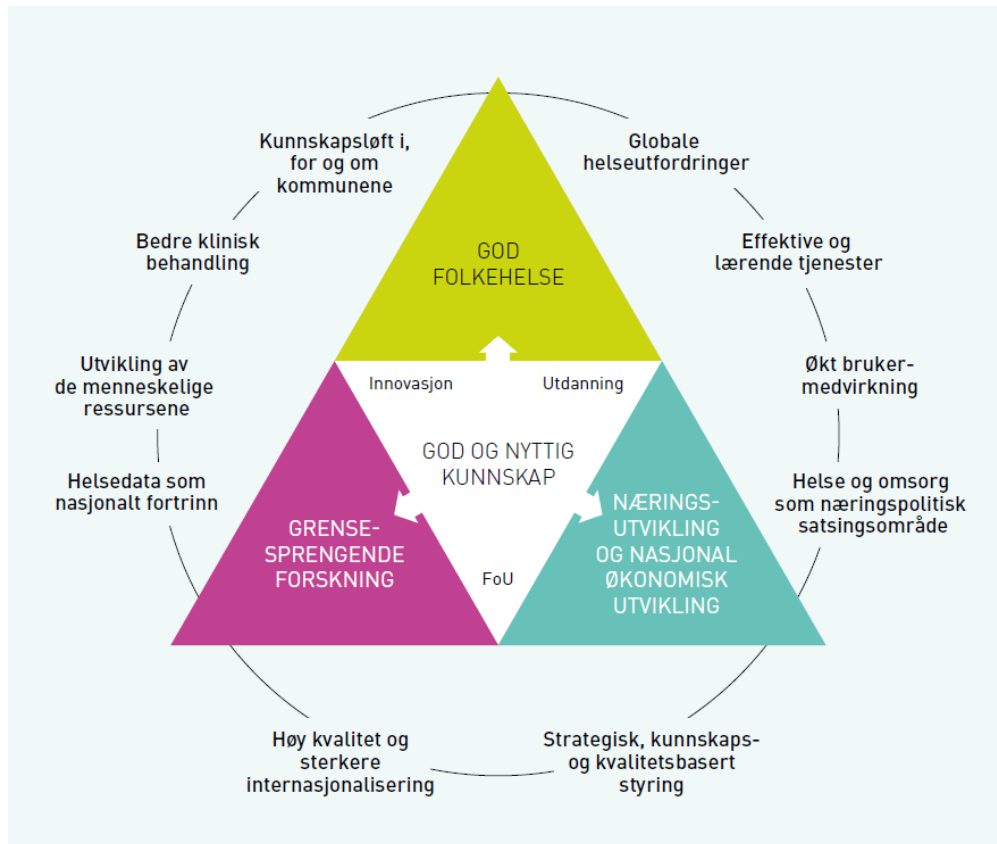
Kunnskapsløft i, for og om kommunene

Globale helseutfordringer

Bedre klinisk behandling

Effektive og lærende tjenester

GOD FOLKEHELSE

Utvikling av de menneskelige ressursene

Økt bruker-medvirkning

Innovasjon

Utdanning

GOD OG NYTTIG KUNNSKAP

Helsedata som nasjonalt fortrinn

Helse og omsorg som næringspolitisk satsingsområde

GRENSE-SPRENGENDE FORSKNING

FoU

NÆRINGS-UTVIKLING OG NASJONAL ØKONOMISK UTVIKLING

Høy kvalitet og sterkere internasjonalisering

Strategisk, kunnskaps- og kvalitetsbasert styring